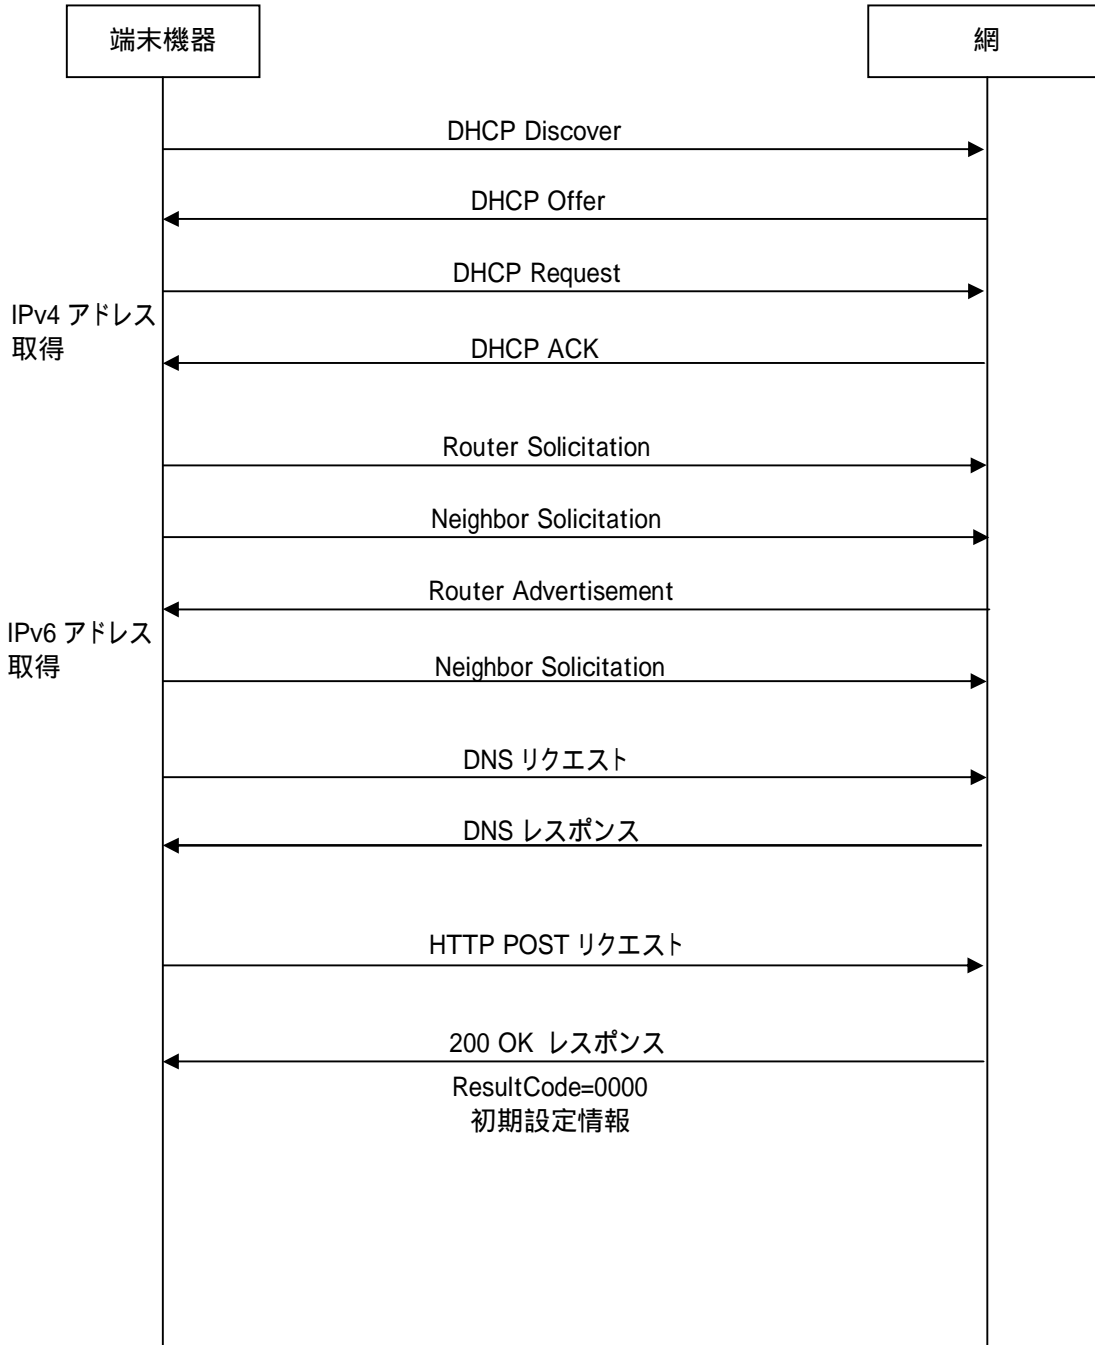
端末機器

網

DHCP Discover

DHCP Offer

DHCP Request

IPv4 アドレス取得

DHCP ACK

Router Solicitation

Neighbor Solicitation

Router Advertisement

IPv6 アドレス取得

Neighbor Solicitation

DNS リクエスト

DNS レスポンス

HTTP POST リクエスト

200 OK レスポンス

ResultCode=0000
初期設定情報